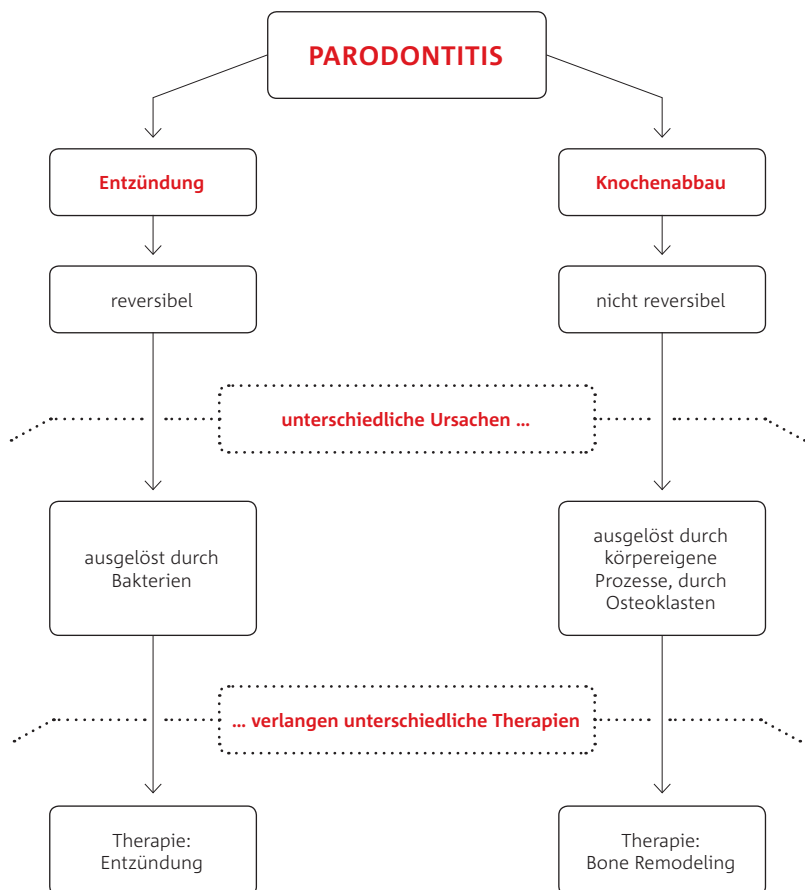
PARODONTITIS

Entzündung

Knochenabbau

reversibel

nicht reversibel

unterschiedliche Ursachen ...

ausgelöst durch Bakterien

ausgelöst durch körpereigene Prozesse, durch Osteoklasten

... verlangen unterschiedliche Therapien

Therapie: Entzündung

Therapie: Bone Remodeling